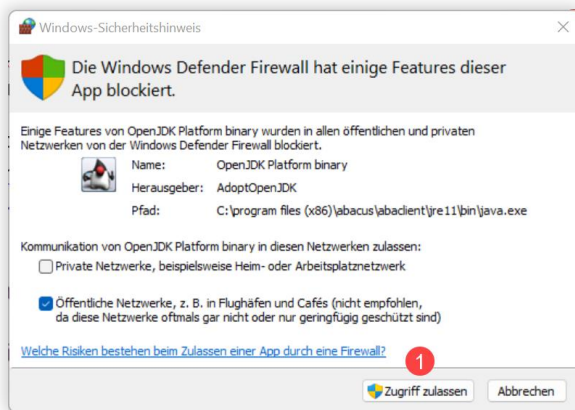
Windows-Sicherheitshinweis

Die Windows Defender Firewall hat einige Features dieser App blockiert.

Einige Features von OpenJDK Platform binary wurden in allen öffentlichen und privaten Netzwerken von der Windows Defender Firewall blockiert.

| Name: | OpenJDK Platform binary |
|---|---|
| Herausgeber: | AdoptOpenJDK |
| Pfad: | C:\program files (x86)\abacus\abaclient\jre11\bin\java.exe |

Kommunikation von OpenJDK Platform binary in diesen Netzwerken zulassen:

Private Netzwerke, beispielsweise Heim- oder Arbeitsplatznetzwerk

Öffentliche Netzwerke, z. B. in Flughäfen und Cafés (nicht empfohlen, da diese Netzwerke oftmals gar nicht oder nur geringfügig geschützt sind)

Welche Risiken bestehen beim Zulassen einer App durch eine Firewall?

1

Zugriff zulassen Abbrechen